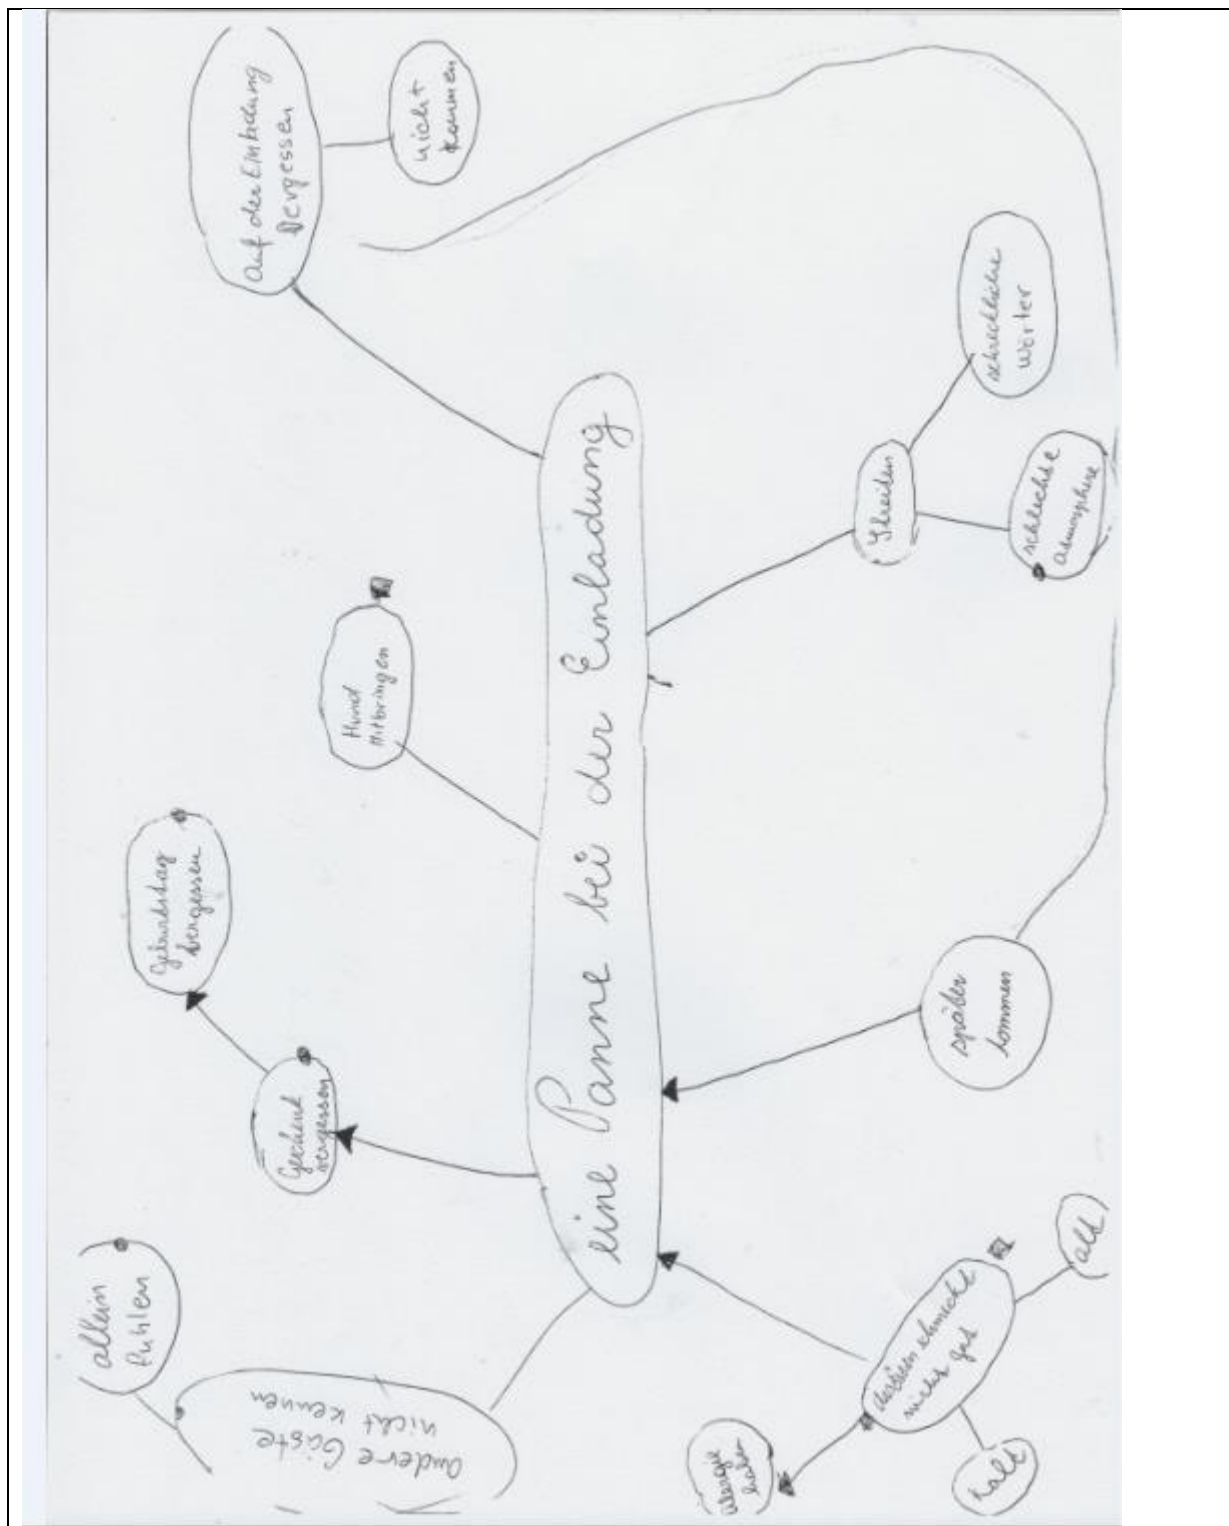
eine Panne bei der Einladung

Auf der Einladung vergessen

nicht kommen

Hund mitbringen

Geburtstag vergessen

Geschenk vergessen

allein fühlen

andere Gäste nicht kennen

später kommen

Streiten

schreckliche Wörter

schreckliche Atmosphäre

das Essen schmeckt nicht gut

alt

kalt

Allergie haben